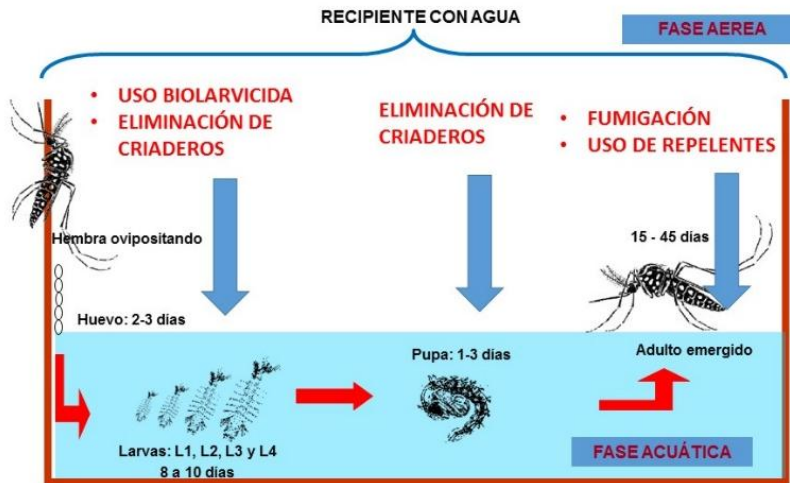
RECIPIENTE CON AGUA

FASE AEREA

• USO BIOLARVICIDA
• ELIMINACIÓN DE CRIADEROS

ELIMINACIÓN DE CRIADEROS

• FUMIGACIÓN
• USO DE REPELENTES

Hembra ovipositando

15 - 45 dias

Huevo: 2-3 dias

Pupa: 1-3 dias

Adulto emergido

Larvas: L1, L2, L3 y L4
8 a 10 dias

FASE ACUÁTICA